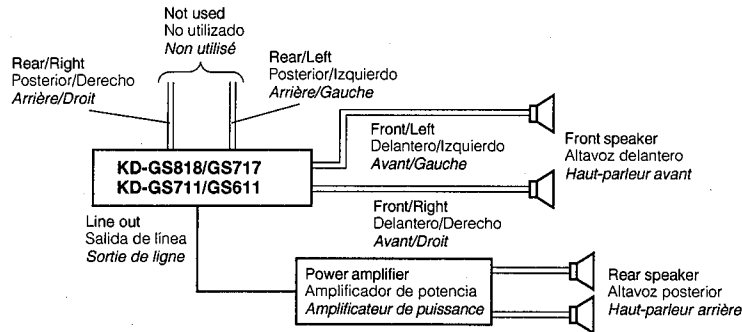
Not used
No utilizado
Non utilisé

Rear/Right
Posterior/Derecho
Arrière/Droit

Rear/Left
Posterior/Izquierdo
Arrière/Gauche

Front/Left
Delantero/Izquierdo
Avant/Gauche

Front speaker
Altavoz delantero
Haut-parleur avant

KD-GS818/GS717
KD-GS711/GS611

Front/Right
Delantero/Derecho
Avant/Droit

Line out
Salida de línea
Sortie de ligne

Power amplifier
Amplificador de potencia
Amplificateur de puissance

Rear speaker
Altavoz posterior
Haut-parleur arrière